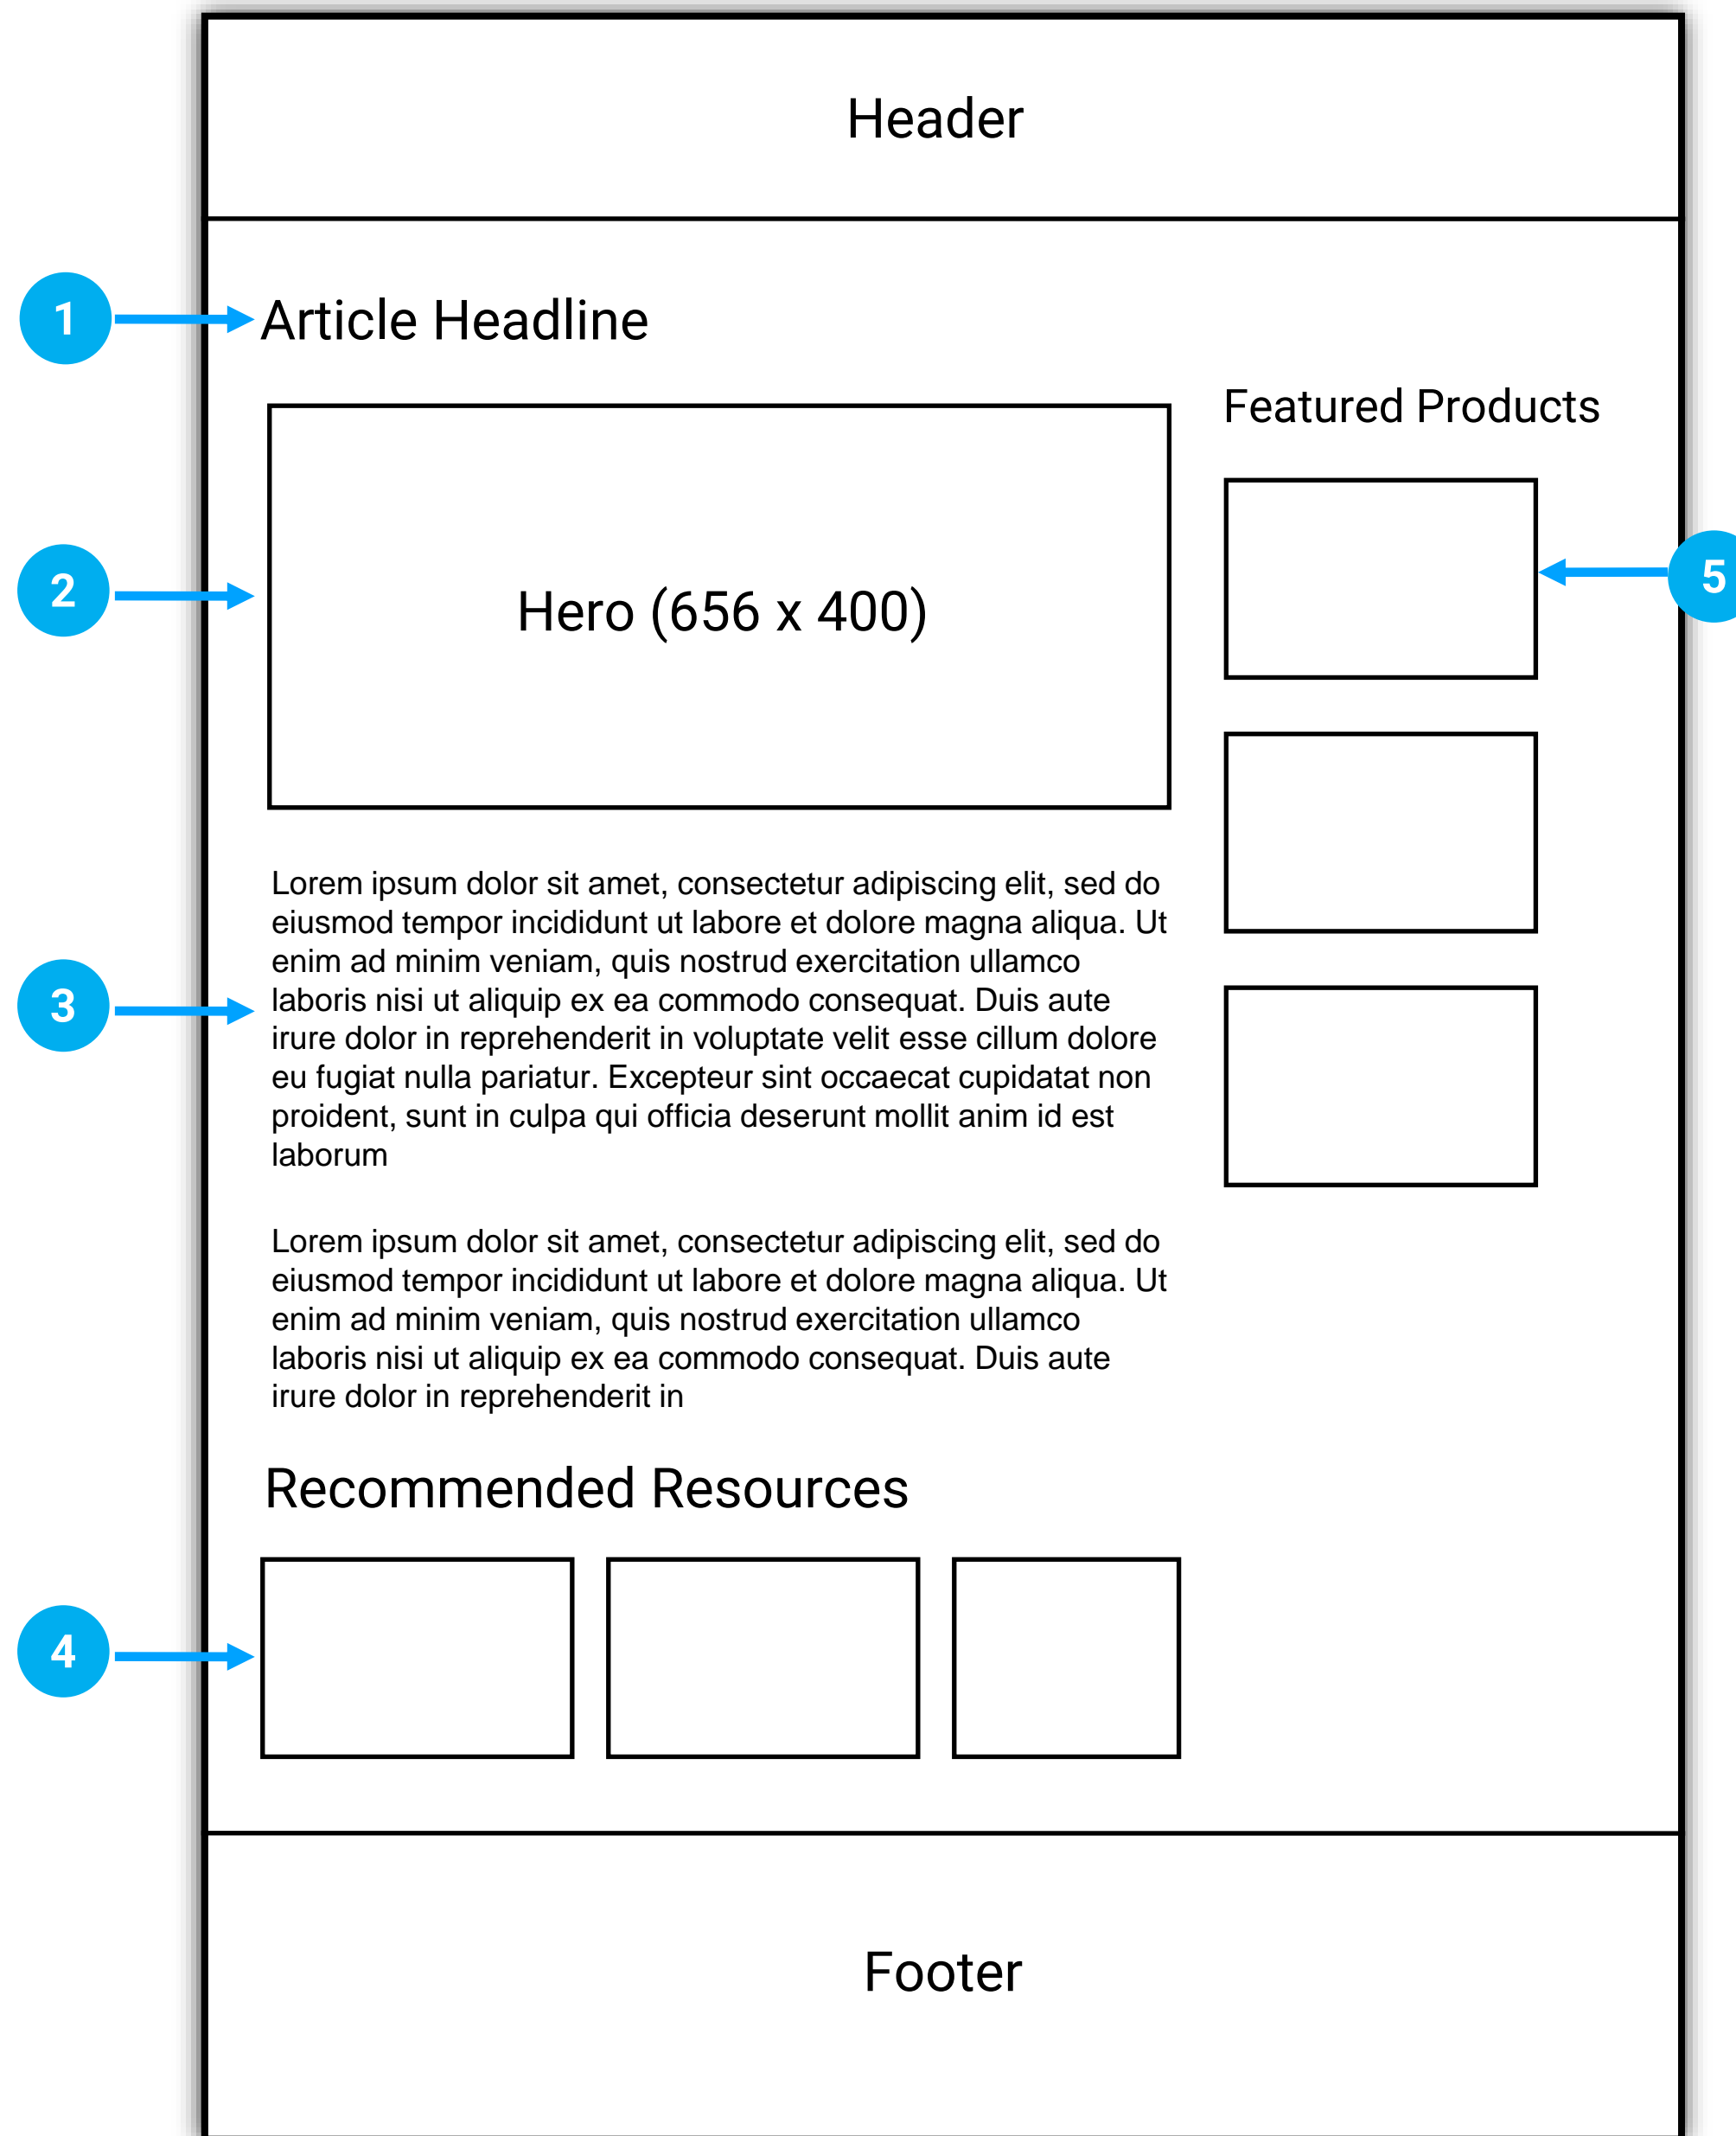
Header

1

Article Headline

Featured Products

2

Hero (656 x 400)

5

Lorem ipsum dolor sit amet, consectetur adipiscing elit, sed do eiusmod tempor incididunt ut labore et dolore magna aliqua. Ut enim ad minim veniam, quis nostrud exercitation ullamco laboris nisi ut aliquip ex ea commodo consequat. Duis aute irure dolor in reprehenderit in voluptate velit esse cillum dolore eu fugiat nulla pariatur. Excepteur sint occaecat cupidatat non proident, sunt in culpa qui officia deserunt mollit anim id est laborum

3

Lorem ipsum dolor sit amet, consectetur adipiscing elit, sed do eiusmod tempor incididunt ut labore et dolore magna aliqua. Ut enim ad minim veniam, quis nostrud exercitation ullamco laboris nisi ut aliquip ex ea commodo consequat. Duis aute irure dolor in reprehenderit in

Recommended Resources

4

Footer